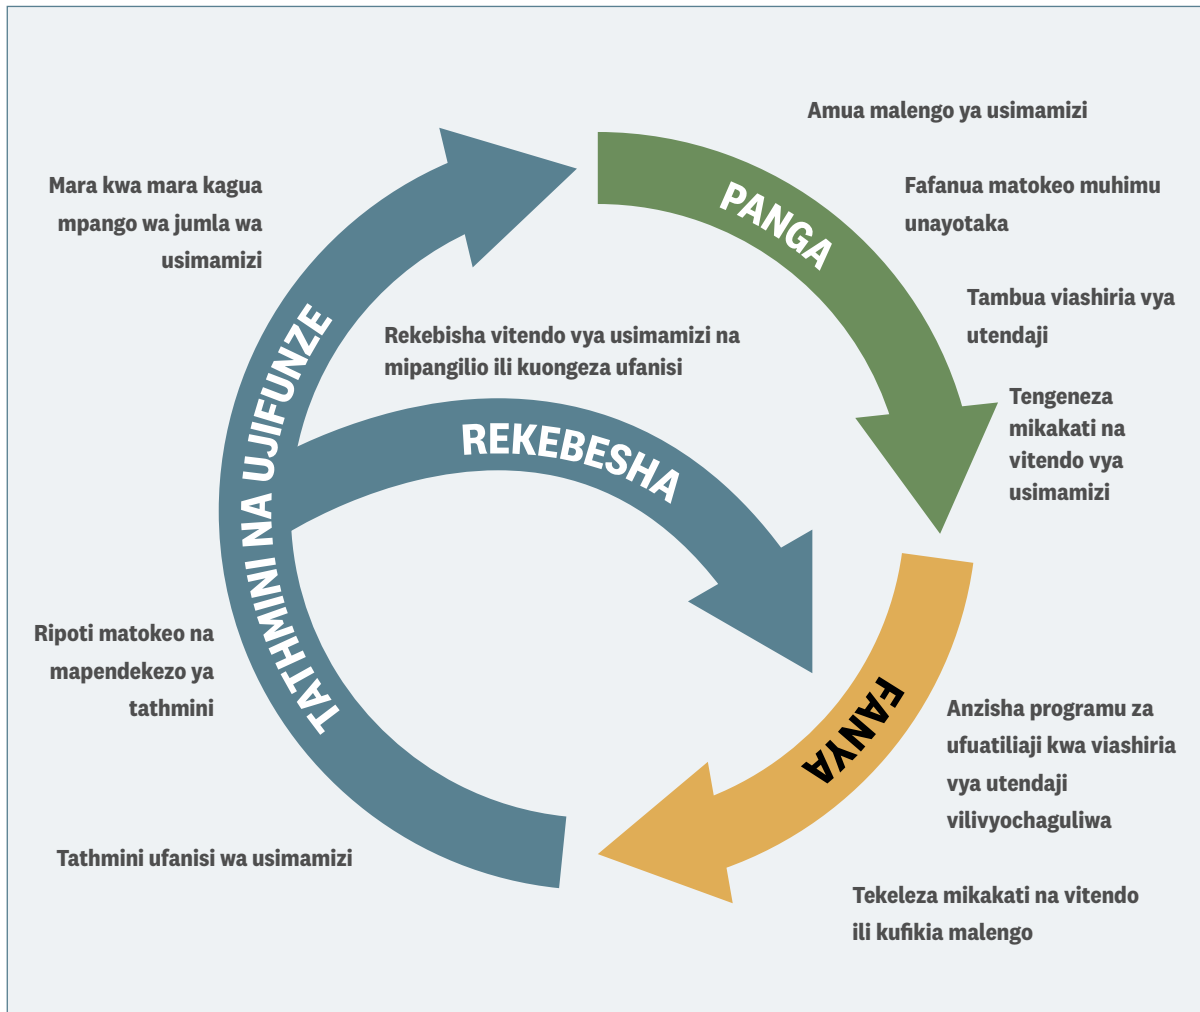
Amua malengo ya usimamizi

Mara kwa mara kagua mpango wa jumla wa usimamizi

PANGA

Fafanua matokeo muhimu unayotaka

Tambua viashiria vya utendaji

Rekebisha vitendo vya usimamizi na mipangilio ili kuongeza ufanisi

TATHMINI NA UJIFUNZE

REKEBESHA

Tengeneza mikakati na vitendo vya usimamizi

Ripoti matokeo na mapendekezo ya tathmini

FANYA

Anzisha programu za ufuatiliaji kwa viashiria vya utendaji vilivyochaguliwa

Tathmini ufanisi wa usimamizi

Tekeleza mikakati na vitendo ili kufikia malengo